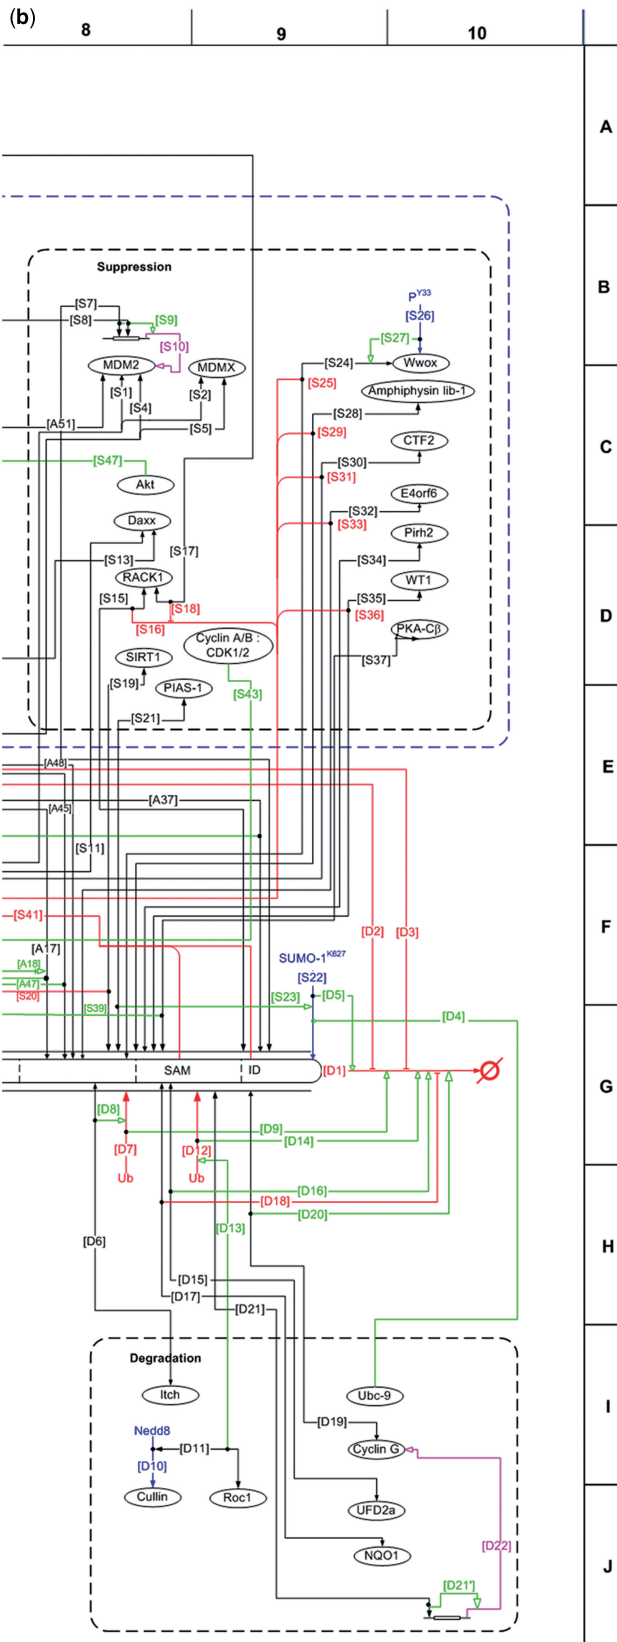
(b)

8 | 9 | 10

A
B
C
D
E
F
G
H
I
J

Suppression

[S7]
[S8]
[S9]
[S10]
MDM2
MDMX
[S1]
[S4]
[S2]
[A51]
[S5]
$P^{Y33}$
[S26]
[S27]
[S24]
Wwox
[S25]
Amphiphysin lib-1
[S28]
[S29]
CTF2
[S30]
[S31]
E4orf6
[S32]
[S33]
Pirh2
[S34]
WT1
[S35]
[S36]
PKA-Cβ
[S37]
[S47]
Akt
Daxx
[S13]
[S17]
RACK1
[S15]
[S18]
[S16]
Cyclin A/B : CDK1/2
SIRT1
[S19]
PIAS-1
[S43]
[S21]

[A48]
[A45]
[A37]
[S11]
[S41]
[D2]
[D3]
[A17]
$SUMO-1^{K827}$
[A18]
[S22]
[A47]
[S20]
[S23]
[D5]
[D4]
[S39]
SAM
ID
[D1]
[D8]
[D9]
[D14]
[D7]
[D12]
Ub
Ub
[D16]
[D18]
[D20]
[D6]
[D13]
[D15]
[D17]
[D21]

Degradation
Itch
Ubc-9
[D19]
Nedd8
[D11]
Cyclin G
[D10]
Cullin
Roc1
UFD2a
[D22]
NQO1
[D21']